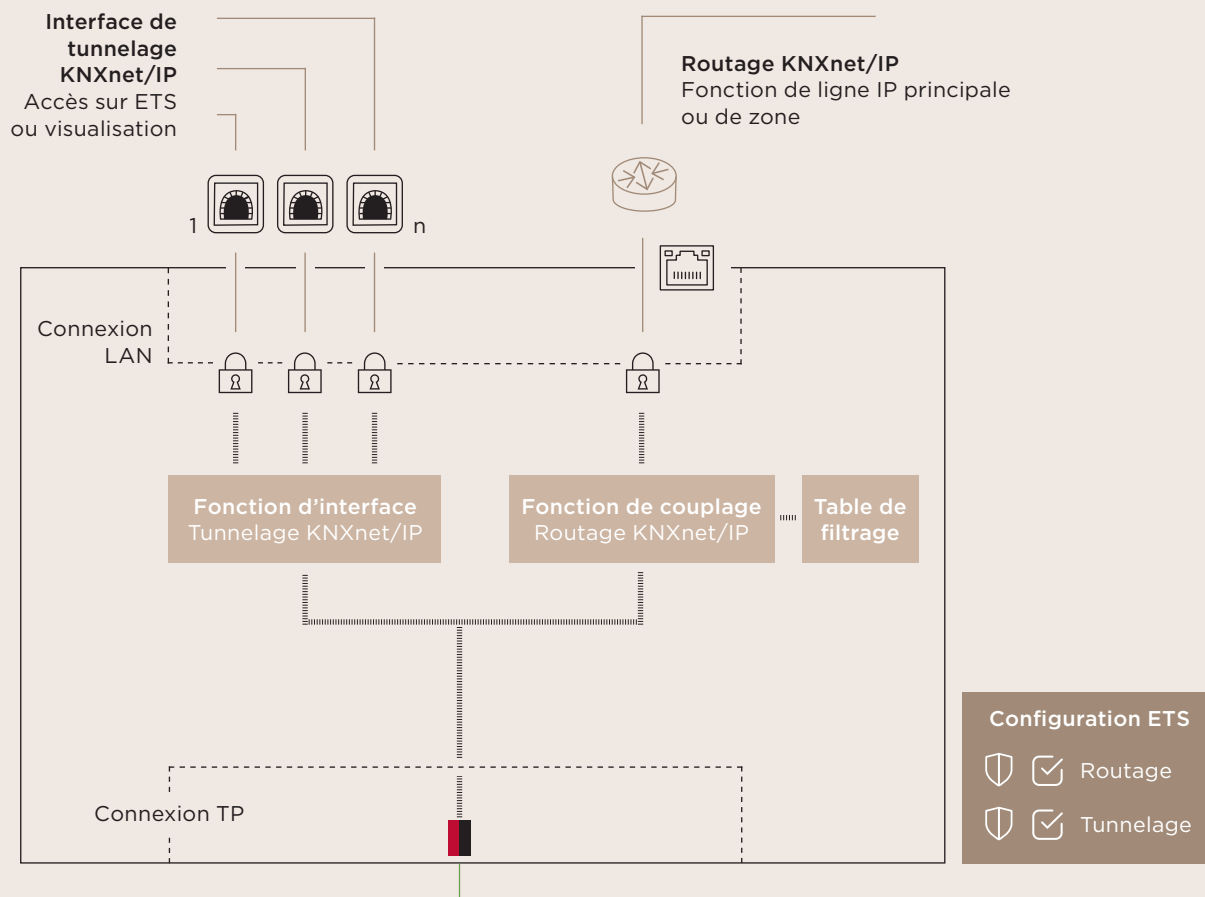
Interface de tunnelage KNXnet/IP
Accès sur ETS ou visualisation

Routage KNXnet/IP
Fonction de ligne IP principale ou de zone

1

n

Connexion LAN

Fonction d'interface
Tunnelage KNXnet/IP

Fonction de couplage
Routage KNXnet/IP

Table de filtrage

Configuration ETS
Routage
Tunnelage

Connexion TP